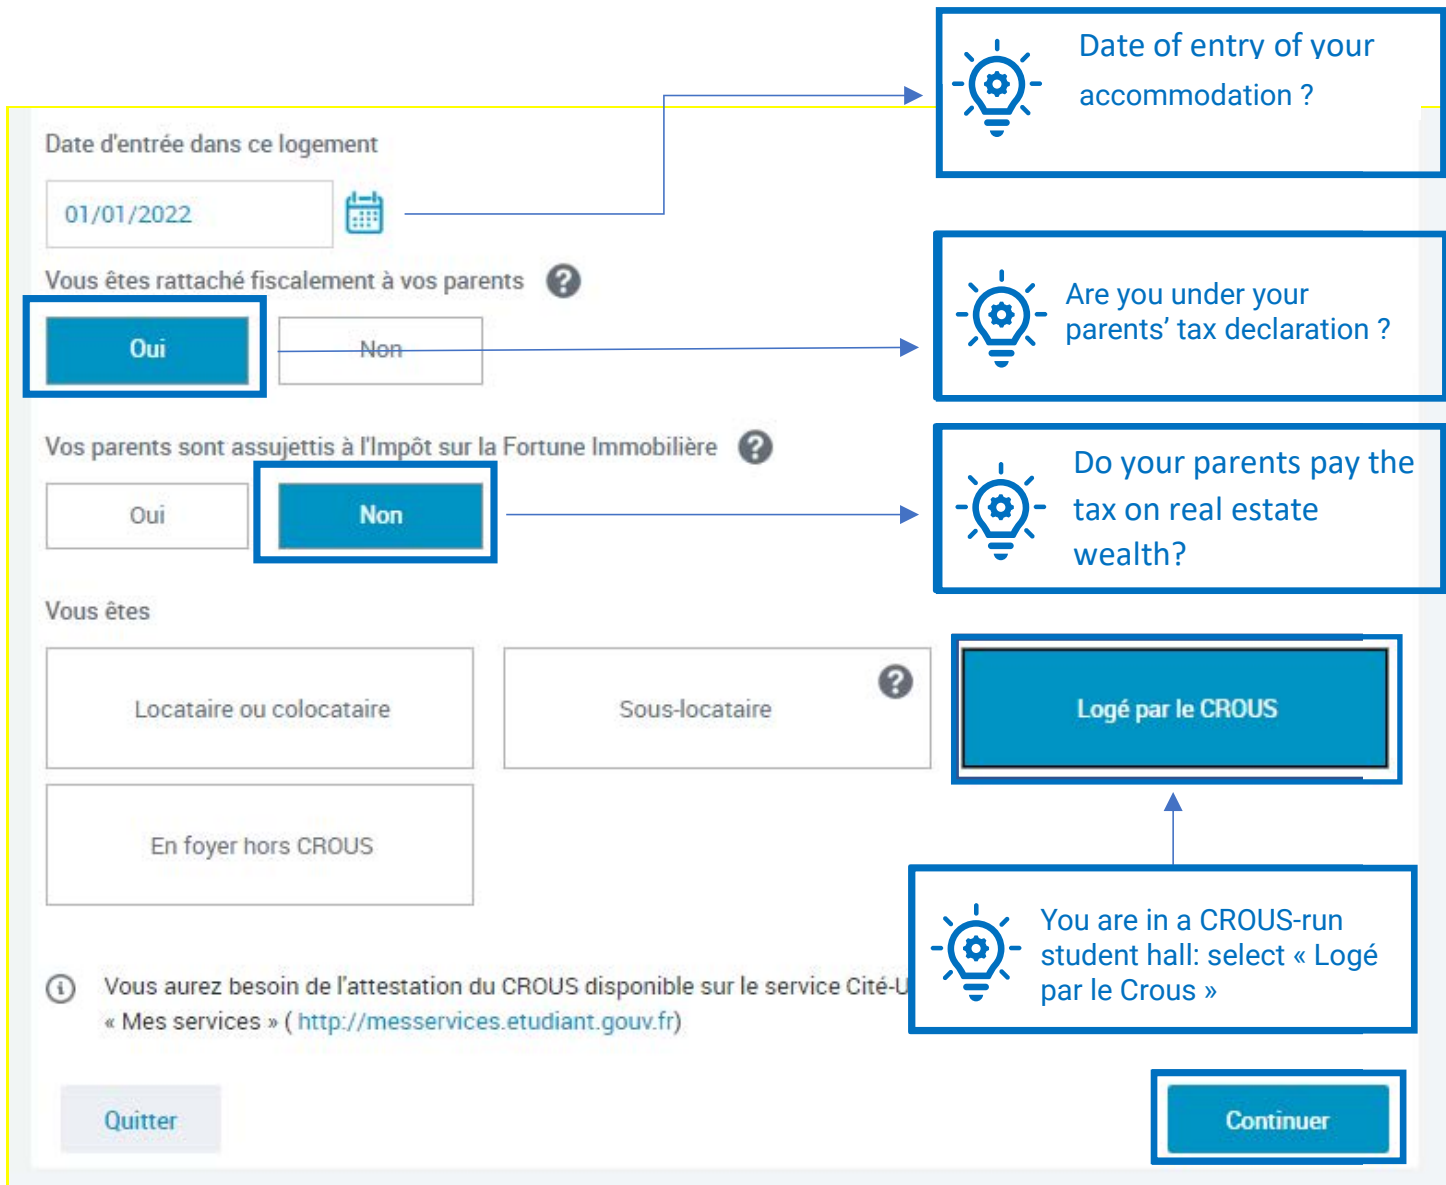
Date d'entrée dans ce logement

01/01/2022

Date of entry of your accommodation ?

Vous êtes rattaché fiscalement à vos parents

Oui

Non

Are you under your parents' tax declaration ?

Vos parents sont assujettis à l'Impôt sur la Fortune Immobilière

Oui

Non

Do your parents pay the tax on real estate wealth?

Vous êtes

Locataire ou colocataire

Sous-locataire

Logé par le CROUS

En foyer hors CROUS

You are in a CROUS-run student hall: select « Logé par le Crous »

Vous aurez besoin de l'attestation du CROUS disponible sur le service Cité-U « Mes services » ( http://messervices.etudiant.gouv.fr)

Quitter

Continuer